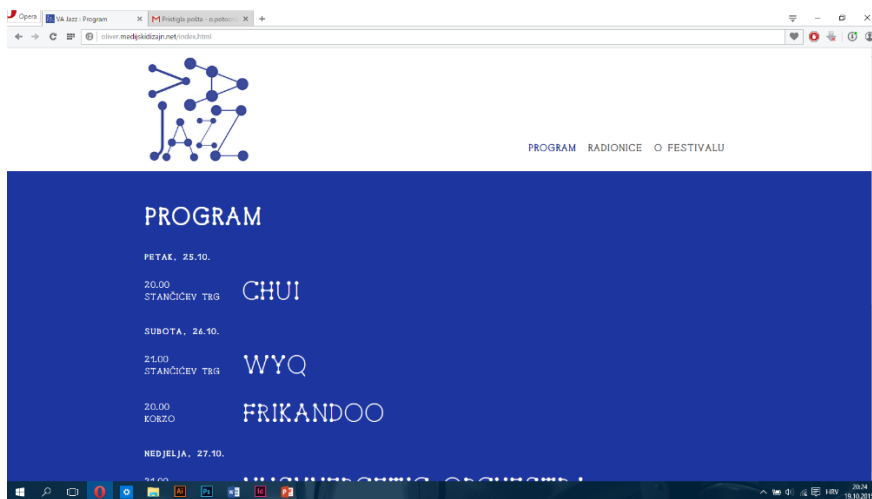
Opera
VA Jazz - Program
Pristigla pošta - o.petoc
+
oliver.medijskidizajn.net/index.html

JAZZ

PROGRAM RADIONICE O FESTIVALU

PROGRAM

PETAK, 25.10.

20.00
STANČIĆEV TRG
CHUI

SUBOTA, 26.10.

21.00
STANČIĆEV TRG
WYQ

20.00
KORZO
FRIKANDOO

NEDJELJA, 27.10.

21.00
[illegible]

HRV
20:24
19.10.201